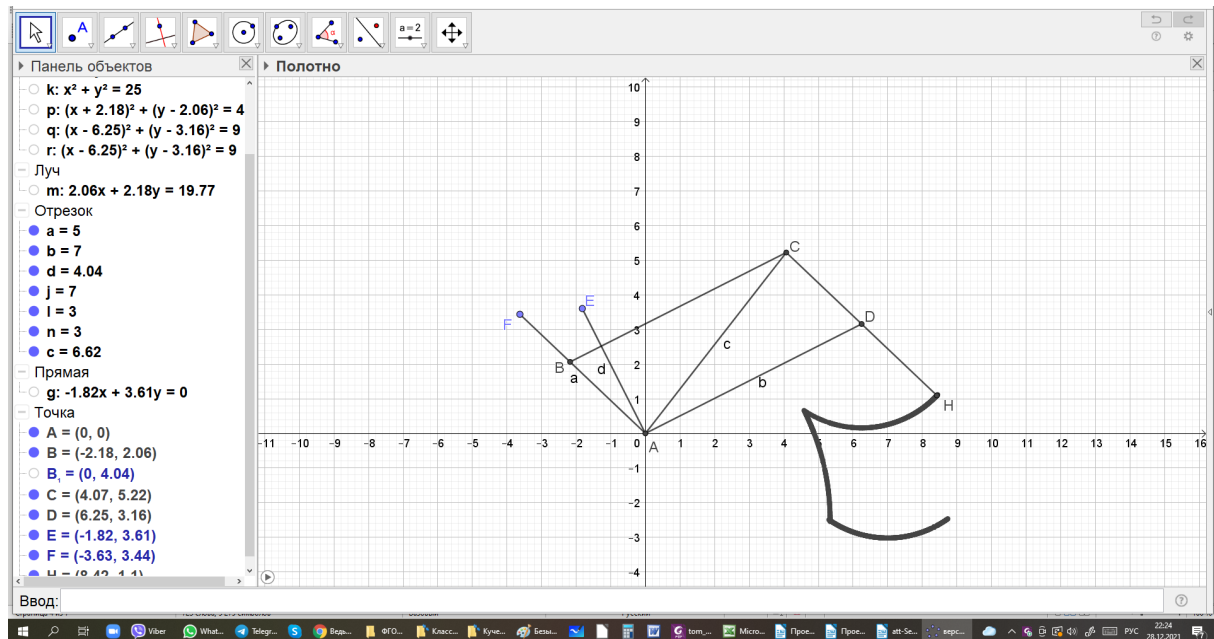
a = 2

Панель объектов

k: x² + y² = 25
p: (x + 2.18)² + (y - 2.06)² = 4
q: (x - 6.25)² + (y - 3.16)² = 9
r: (x - 6.25)² + (y - 3.16)² = 9
Луч
m: 2.06x + 2.18y = 19.77
Отрезок
a = 5
b = 7
d = 4.04
j = 7
l = 3
n = 3
c = 6.62
Прямая
g: -1.82x + 3.61y = 0
Точка
A = (0, 0)
B = (-2.18, 2.06)
$B_1$ = (0, 4.04)
C = (4.07, 5.22)
D = (6.25, 3.16)
E = (-1.82, 3.61)
F = (-3.63, 3.44)
H = (8.42, 1.1)

Полотно

10
9
8
7
6
5
4
3
2
1
0
-1
-2
-3
-4
-11 -10 -9 -8 -7 -6 -5 -4 -3 -2 -1 0 1 2 3 4 5 6 7 8 9 10 11 12 13 14 15 16

C
E
D
F
B
a
d
c
b
H
A

Ввод:

Viber
What...
Telegr...
Ведь...
ФГО...
Класс...
Куче...
Безы...
tom_...
Micro...
Прое...
Прое...
att-Se...
верс...
РУС
22:24
28.12.2021